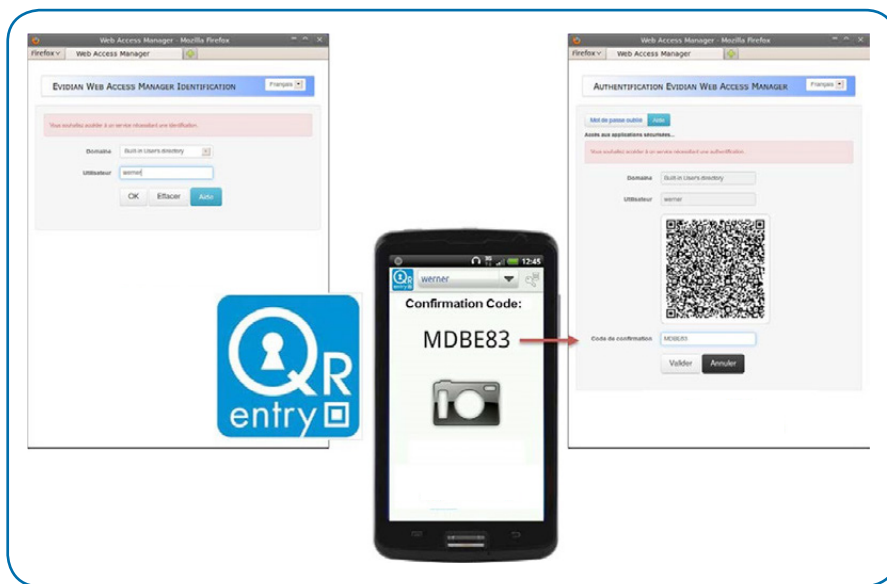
Web Access Manager - Mozilla Firefox

Firefox

Web Access Manager

Evidian Web Access Manager Identification

Français

Vous souhaitez accéder à un service nécessitant une identification.

Domaine

Built-in Users directory

Utilisateur

werner

OK

Effacer

Aide

Q R entry

12:45

werner

Confirmation Code:

MDBE83

Web Access Manager - Mozilla Firefox

Firefox

Web Access Manager

Authentification Evidian Web Access Manager

Français

Mot de passe oublié

Aide

Accès aux applications sécurisées...

Vous souhaitez accéder à un service nécessitant une authentification.

Domaine

Built-in Users directory

Utilisateur

werner

Code de confirmation

MDBE83

Valider

Annuler